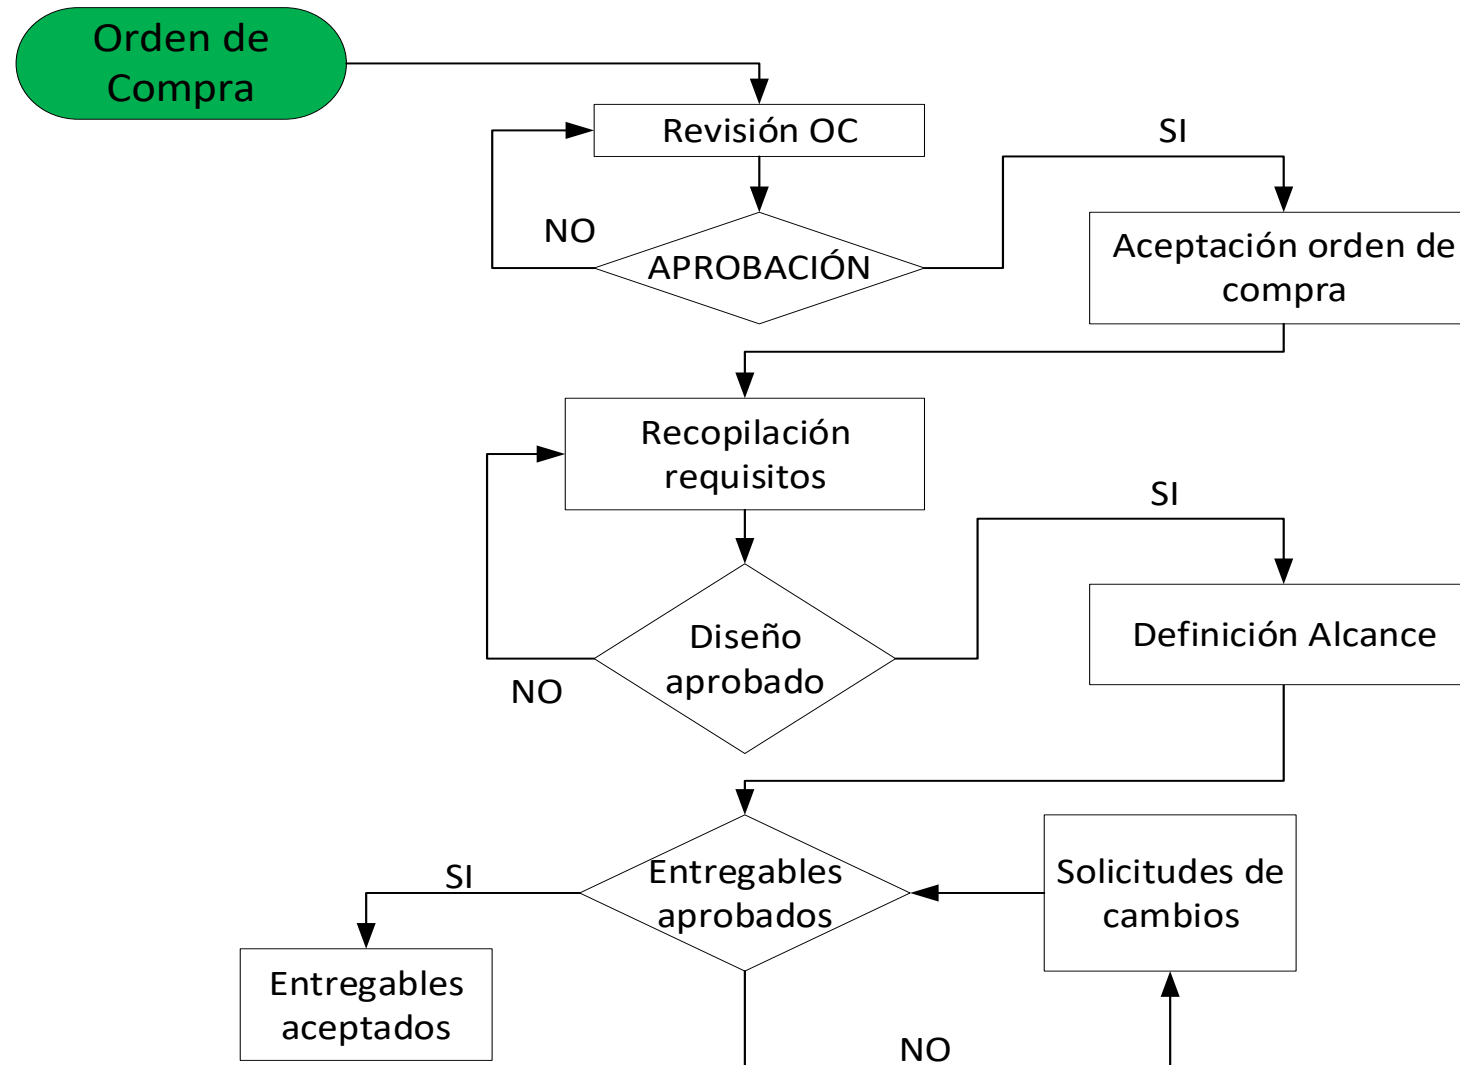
Orden de Compra

Revisión OC

SI

NO

APROBACIÓN

Aceptación orden de compra

Recopilación requisitos

SI

Diseño aprobado

Definición Alcance

NO

SI

Entregables aprobados

Solicitudes de cambios

Entregables aceptados

NO